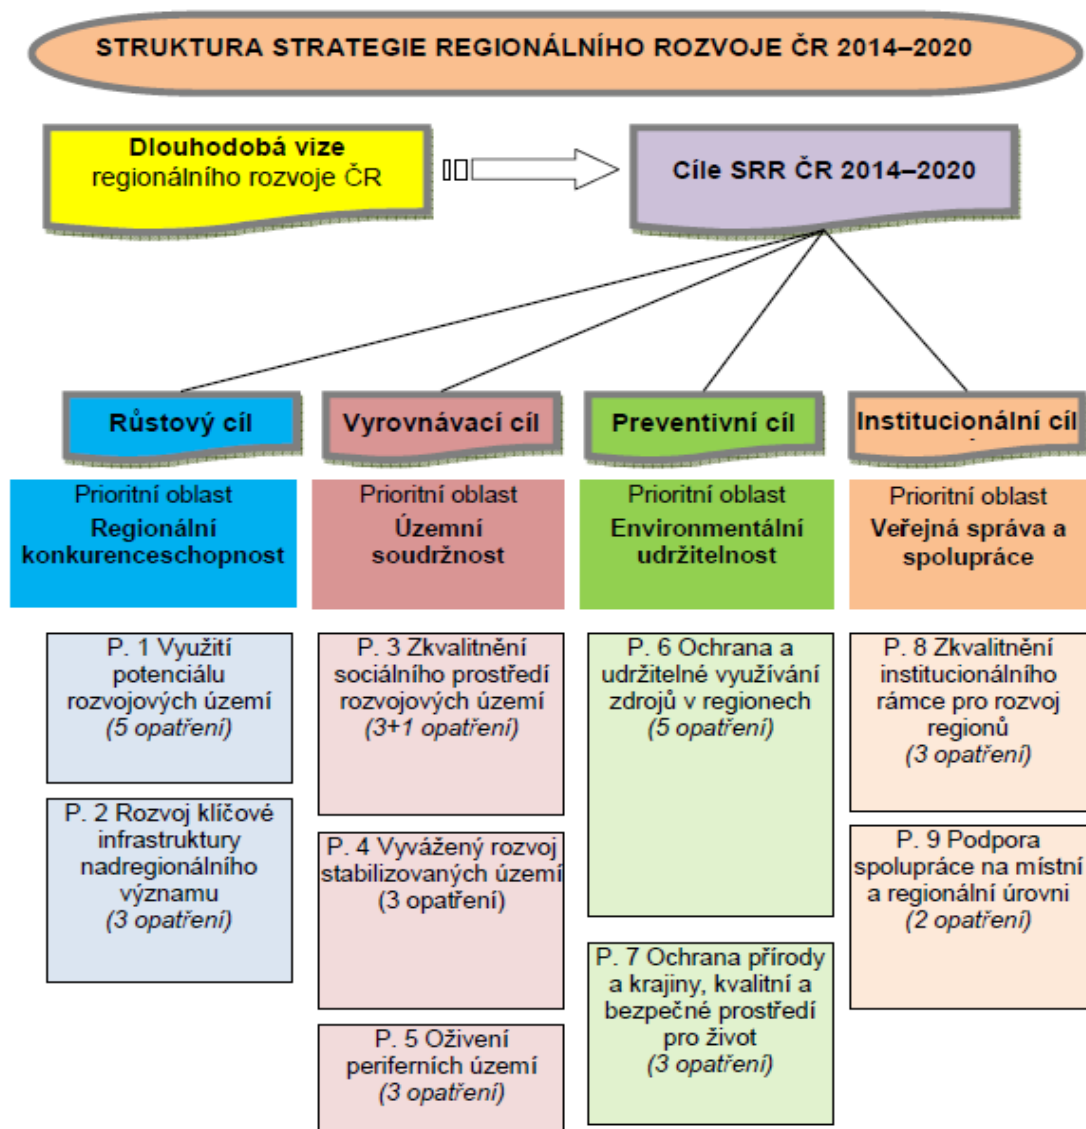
STRUKTURA STRATEGIE REGIONÁLNÍHO ROZVOJE ČR 2014–2020

Dlouhodobá vize regionálního rozvoje ČR

Cíle SRR ČR 2014–2020

Růstový cíl

Vyrovnávací cíl

Preventivní cíl

Institucionální cíl

Prioritní oblast
Regionální konkurenceschopnost

Prioritní oblast
Územní soudržnost

Prioritní oblast
Environmentální udržitelnost

Prioritní oblast
Veřejná správa a spolupráce

P. 1 Využití potenciálu rozvojových území
(5 opatření)

P. 2 Rozvoj klíčové infrastruktury nadregionálního významu
(3 opatření)

P. 3 Zkvalitnění sociálního prostředí rozvojových území
(3+1 opatření)

P. 4 Vyvážený rozvoj stabilizovaných území
(3 opatření)

P. 5 Oživení periferních území
(3 opatření)

P. 6 Ochrana a udržitelné využívání zdrojů v regionech
(5 opatření)

P. 7 Ochrana přírody a krajiny, kvalitní a bezpečné prostředí pro život
(3 opatření)

P. 8 Zkvalitnění institucionálního rámce pro rozvoj regionů
(3 opatření)

P. 9 Podpora spolupráce na místní a regionální úrovni
(2 opatření)